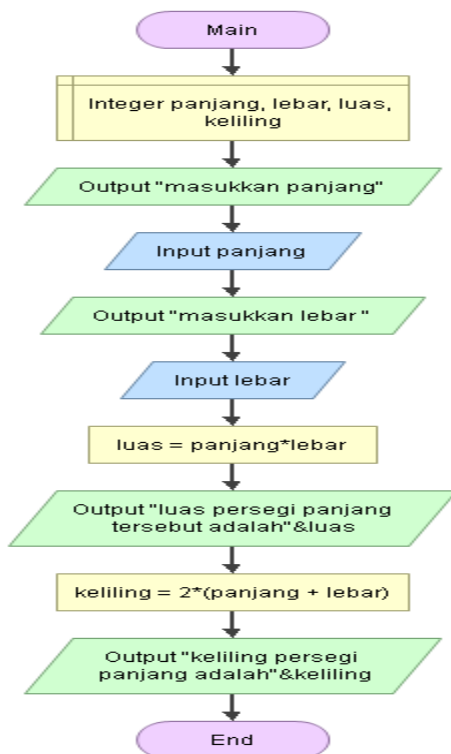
Main

Integer panjang, lebar, luas, keliling

Output "masukkan panjang"

Input panjang

Output "masukkan lebar "

Input lebar

luas = panjang*lebar

Output "luas persegi panjang tersebut adalah"&luas

keliling = 2*(panjang + lebar)

Output "keliling persegi panjang adalah"&keliling

End